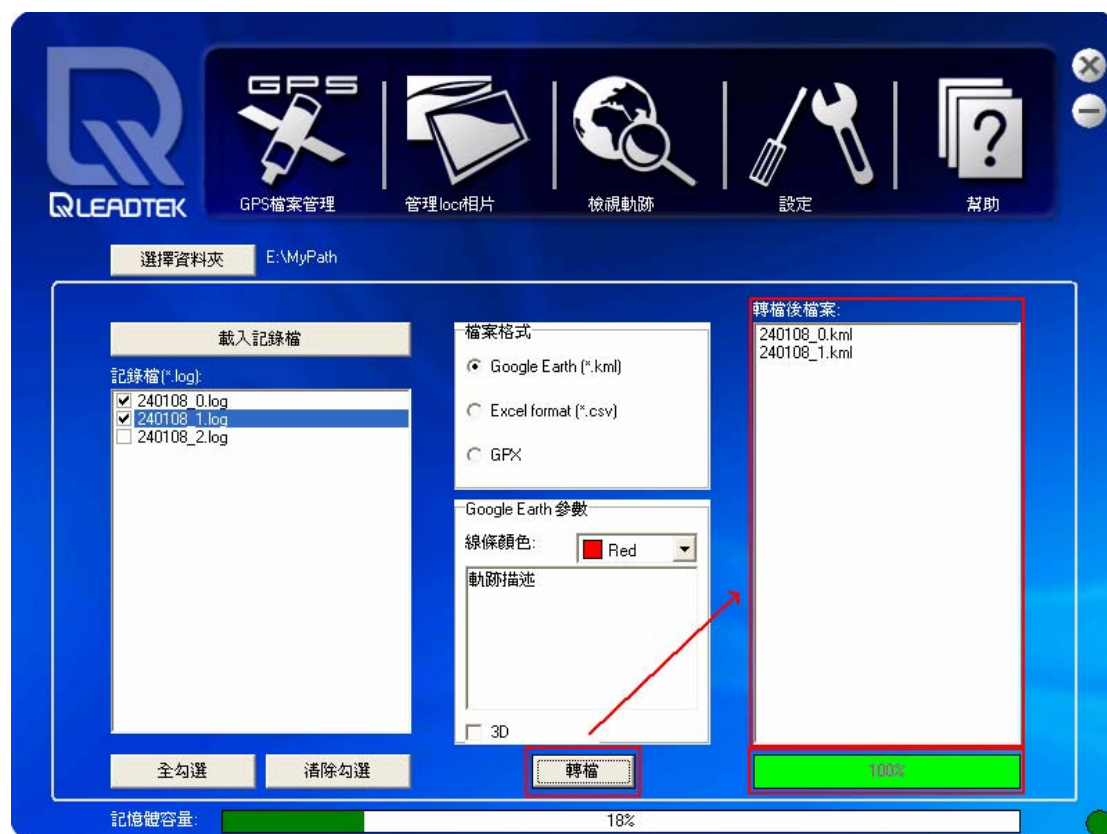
LEADTEK

GPS

GPS檔案管理

管理locr相片

檢視軌跡

設定

幫助

選擇資料夾

E:\MyPath

載入記錄檔

記錄檔(*.log):

240108_0.log

240108_1.log

240108_2.log

全勾選

清除勾選

檔案格式

Google Earth (*.kml)

Excel format (*.csv)

GPX

Google Earth 參數

線條顏色:

Red

軌跡描述

3D

轉檔

轉檔後檔案:

240108_0.kml

240108_1.kml

100%

記憶體容量:

18%